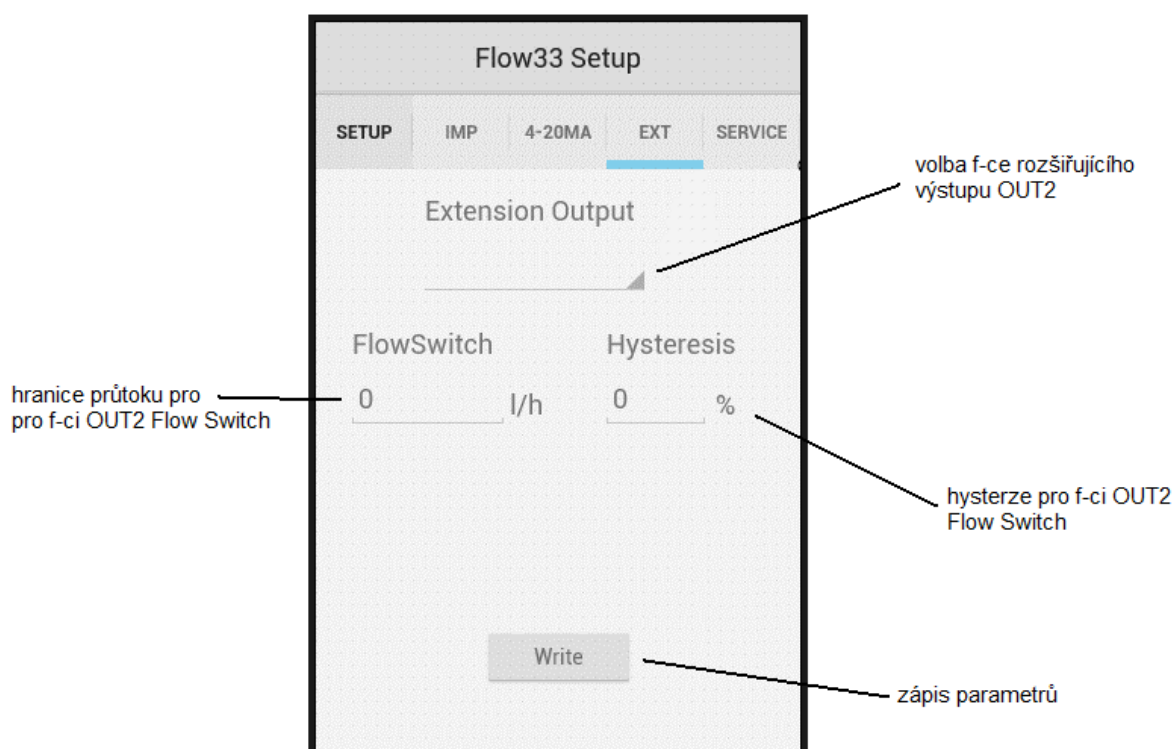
Flow33 Setup

SETUP IMP 4-20MA EXT SERVICE

volba f-ce rozšiřujícího výstupu OUT2

Extension Output

FlowSwitch

Hysteresis

hranice průtoku pro pro f-ci OUT2 Flow Switch

0 l/h

0 %

hysterze pro f-ci OUT2 Flow Switch

Write

zápis parametrů